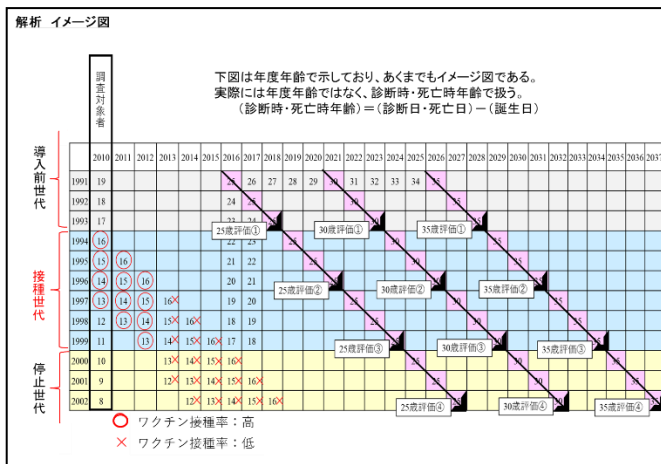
解析 イメージ図

下図は年度年齢で示しており、あくまでもイメージ図である。
実際には年度年齢ではなく、診断時・死亡時年齢で扱う。
(診断時・死亡時年齢)=(診断日・死亡日)-(誕生日)

調査対象者

導入前世代

接種世代

停止世代

| | 2010 | 2011 | 2012 | 2013 | 2014 | 2015 | 2016 | 2017 | 2018 | 2019 | 2020 | 2021 | 2022 | 2023 | 2024 | 2025 | 2026 | 2027 | 2028 | 2029 | 2030 | 2031 | 2032 | 2033 | 2034 | 2035 | 2036 | 2037 |
|---|---|---|---|---|---|---|---|---|---|---|---|---|---|---|---|---|---|---|---|---|---|---|---|---|---|---|---|---|
| 1991 | 19 | | | | | | 25 | 26 | 27 | 28 | 29 | 30 | 31 | 32 | 33 | 34 | 35 | | | | | | | | | | | |
| 1992 | 18 | | | | | | 24 | 25 | | | | | 30 | | | | | 35 | | | | | | | | | | |
| 1993 | 17 | | | | | | 23 | 24 | 25 | | | | | 30 | | | | | 35 | | | | | | | | | |
| 1994 | 16 | | | | | | 22 | 23 | | 25 | | | | | 30 | | | | | 35 | | | | | | | | |
| 1995 | 15 | 16 | | | | | 21 | 22 | | | 25 | | | | | 30 | | | | | 35 | | | | | | | |
| 1996 | 14 | 15 | 16 | | | | 20 | 21 | | | | 25 | | | | | 30 | | | | | 35 | | | | | | |
| 1997 | 13 | 14 | 15 | 16 | | | 19 | 20 | | | | | 25 | | | | | 30 | | | | | 35 | | | | | |
| 1998 | 12 | 13 | 14 | 15 | 16 | | 18 | 19 | | | | | | 25 | | | | | 30 | | | | | 35 | | | | |
| 1999 | 11 | | 13 | 14 | 15 | 16 | 17 | 18 | | | | | | | 25 | | | | | 30 | | | | | 35 | | | |
| 2000 | 10 | | | 13 | 14 | 15 | 16 | | | | | | | | | 25 | | | | | 30 | | | | | 35 | | |
| 2001 | 9 | | | 12 | 13 | 14 | 15 | 16 | | | | | | | | | 25 | | | | | 30 | | | | | 35 | |
| 2002 | 8 | | | 12 | 13 | 14 | 15 | 16 | | | | | | | | | | 25 | | | | | 30 | | | | | 35 |

25歳評価① 30歳評価① 35歳評価①
25歳評価② 30歳評価② 35歳評価②
25歳評価③ 30歳評価③ 35歳評価③
25歳評価④ 30歳評価④ 35歳評価④

○ ワクチン接種率:高
× ワクチン接種率:低